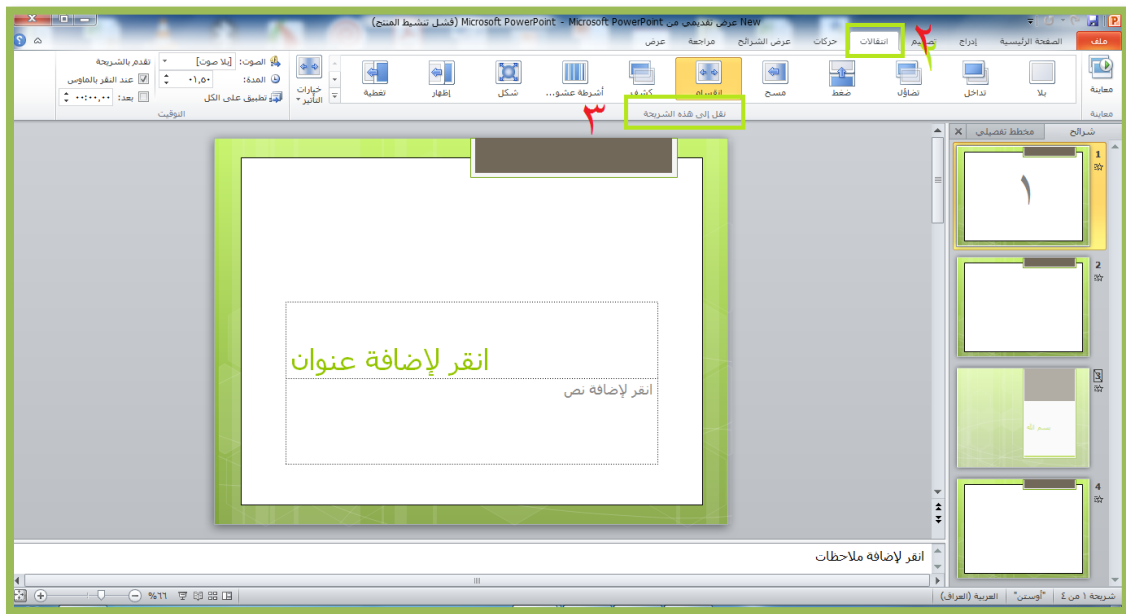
New عرض تقديمي من Microsoft PowerPoint - Microsoft PowerPoint (فشل تنشيط المنتج)

ملف
الصفحة الرئيسية
إدراج
تصميم
انتقالات
٢
حركات
عرض الشرائح
مراجعة
عرض

معاينة
معاينة
بلا
تداخل
تضاؤل
ضغط
مسح
انقسام
كشف
أشرطة عشو...
شكل
إظهار
تغطية
خيارات التأثير
نقل إلى هذه الشريحة
٣
الصوت: [بلا صوت]
المدة: ٠١,٥٠
تطبيق على الكل
تقدم بالشريحة
عند النقر بالماوس
بعد: ٠٠:٠٠,٠٠
التوقيت

شرائح
مخطط تفصيلي
1
١
2
3
4

انقر لإضافة عنوان
انقر لإضافة نص

انقر لإضافة ملاحظات

شريحة ١ من ٤
"أوستن"
العربية (العراق)
%٦٦